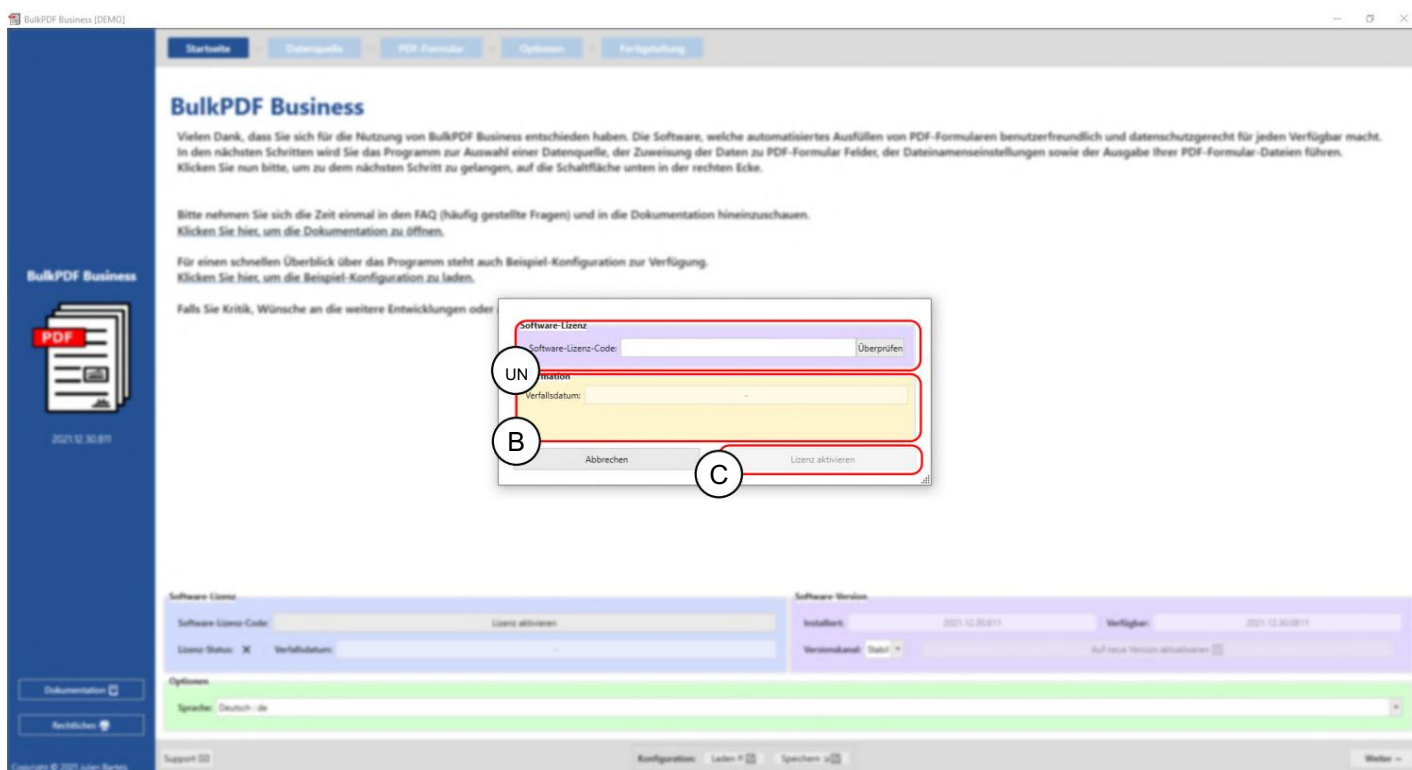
BulkPDF Business [DEMO]

Startseite | Datenquelle | PDF-Formular | Optionen | Fertigstellung

BulkPDF Business

Vielen Dank, dass Sie sich für die Nutzung von BulkPDF Business entschieden haben. Die Software, welche automatisiertes Ausfüllen von PDF-Formularen benutzerfreundlich und datenschutzgerecht für jeden Verfügbar macht. In den nächsten Schritten wird Sie das Programm zur Auswahl einer Datenquelle, der Zuweisung der Daten zu PDF-Formular Felder, der Dateinamenseinstellungen sowie der Ausgabe Ihrer PDF-Formular-Dateien führen. Klicken Sie nun bitte, um zu dem nächsten Schritt zu gelangen, auf die Schaltfläche unten in der rechten Ecke.

Bitte nehmen Sie sich die Zeit einmal in den FAQ (häufig gestellte Fragen) und in die Dokumentation hineinzuschauen.
Klicken Sie hier, um die Dokumentation zu öffnen.

Für einen schnellen Überblick über das Programm steht auch Beispiel-Konfiguration zur Verfügung.
Klicken Sie hier, um die Beispiel-Konfiguration zu laden.

Falls Sie Kritik, Wünsche an die weitere Entwicklungen oder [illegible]

BulkPDF Business

PDF

2021.12.30.811

Software-Lizenz
Software-Lizenz-Code: Überprüfen
UN
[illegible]mation
Verfallsdatum: -
B
Abbrechen
C
Lizenz aktivieren

Software Lizenz
Software Lizenz Code: Lizenz aktivieren
Lizenz Status: ✕ Verfallsdatum: -

Software Version
Installiert: 2021.12.30.811 Verfügbar: 2021.12.30.811
Versionskanal: Stabil Auf neue Version aktualisieren

Optionen
Sprache: Deutsch - de

Dokumentation
Rechtliches
Copyright © 2021 Julien Bartels

Support
Konfiguration: Laden Speichern
Weiter